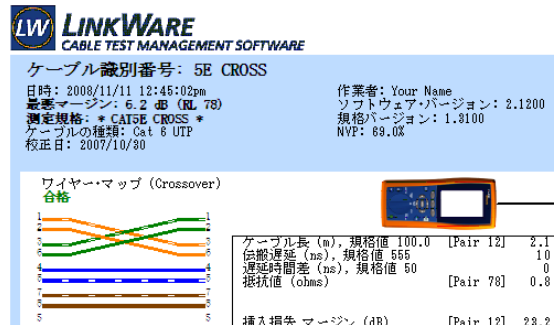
LW LINKWARE
CABLE TEST MANAGEMENT SOFTWARE

ケーブル識別番号: 5E CROSS

日時: 2008/11/11 12:45:02pm
最悪マージン: 6.2 dB (RL 78)
測定規格: * CAT5E CROSS *
ケーブルの種類: Cat 6 UTP
校正日: 2007/10/30

作業者: Your Name
ソフトウェア・バージョン: 2.1200
規格バージョン: 1.8100
NVP: 69.0%

ワイヤー・マップ (Crossover)
合格

1 2 3 6 4 5 7 8 S
1 2 3 6 4 5 7 8 S

| ケーブル長 (m), 規格値 100.0 | [Pair 12] | 2.1 |
|---|---|---|
| 伝搬遅延 (ns), 規格値 555 | | 10 |
| 遅延時間差 (ns), 規格値 50 | | 0 |
| 抵抗値 (ohms) | [Pair 78] | 0.8 |
| 挿入損失 マージン (dB) | [Pair 12] | 28.2 |